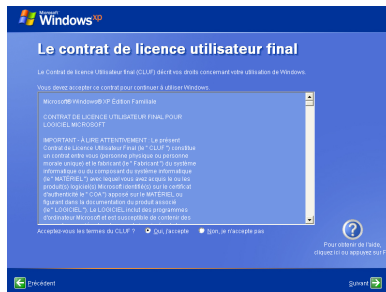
Microsoft Windows xp

Le contrat de licence utilisateur final

Le Contrat de Licence Utilisateur Final (CLUF) décrit vos droits concernant votre utilisation de Windows.

Vous devez accepter ce contrat pour continuer à utiliser Windows.

Microsoft® Windows® XP Édition Familiale

CONTRAT DE LICENCE UTILISATEUR FINAL POUR LOGICIEL MICROSOFT

IMPORTANT - À LIRE ATTENTIVEMENT : Le présent Contrat de Licence Utilisateur Final (le " CLUF ") constitue un contrat entre vous (personne physique ou personne morale unique) et le fabricant (le " Fabricant ") du système informatique ou du composant du système informatique (le " MATERIEL ") avec lequel vous avez acquis le ou les produit(s) logiciel(s) Microsoft identifié(s) sur le certificat d'authenticité le " COA ") apposé sur le MATERIEL ou figurant dans la documentation du produit associé (le " LOGICIEL "). Le LOGICIEL inclut des programmes d'ordinateur Microsoft et est susceptible de contenir des

Acceptez-vous les termes du CLUF ?

Oui, j'accepte

Non, je n'accepte pas

Pour obtenir de l'aide, cliquez ici ou appuyez sur F1

Précédent

Suivant